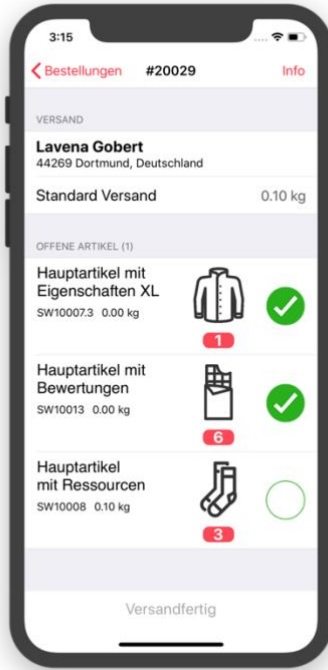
3:15

Bestellungen #20029 Info

VERSAND

Lavena Gobert
44269 Dortmund, Deutschland

Standard Versand 0.10 kg

OFFENE ARTIKEL (1)

Hauptartikel mit Eigenschaften XL
SW10007.3 0.00 kg
1

Hauptartikel mit Bewertungen
SW10013 0.00 kg
6

Hauptartikel mit Ressourcen
SW10008 0.10 kg
3

Versandfertig